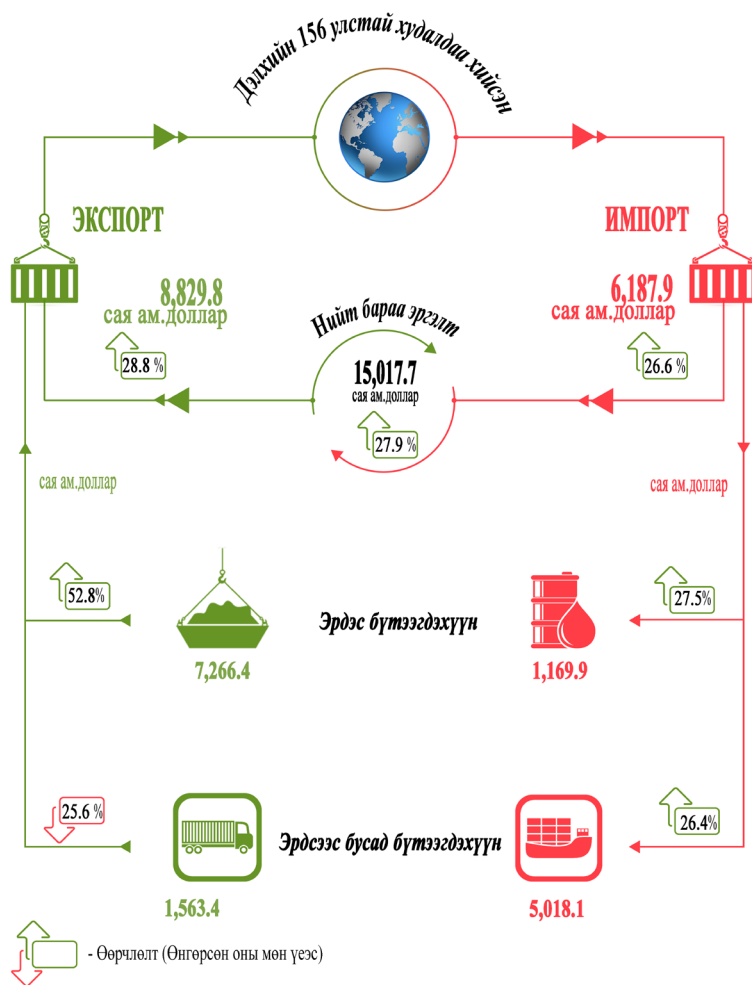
Дэлхийн 156 улстай худалдаа хийсэн

ЭКСПОРТ

8,829.8
сая ам.доллар

28.8 %

ИМПОРТ

6,187.9
сая ам.доллар

26.6 %

Нийт бараа эргэлт

15,017.7
сая ам.доллар

27.9 %

сая ам.доллар

сая ам.доллар

52.8%

Эрдэс бүтээгдэхүүн

27.5%

7,266.4

1,169.9

25.6 %

Эрдсээс бусад бүтээгдэхүүн

26.4%

1,563.4

5,018.1

- Өөрчлөлт (Өнгөрсөн оны мөн үеэс)